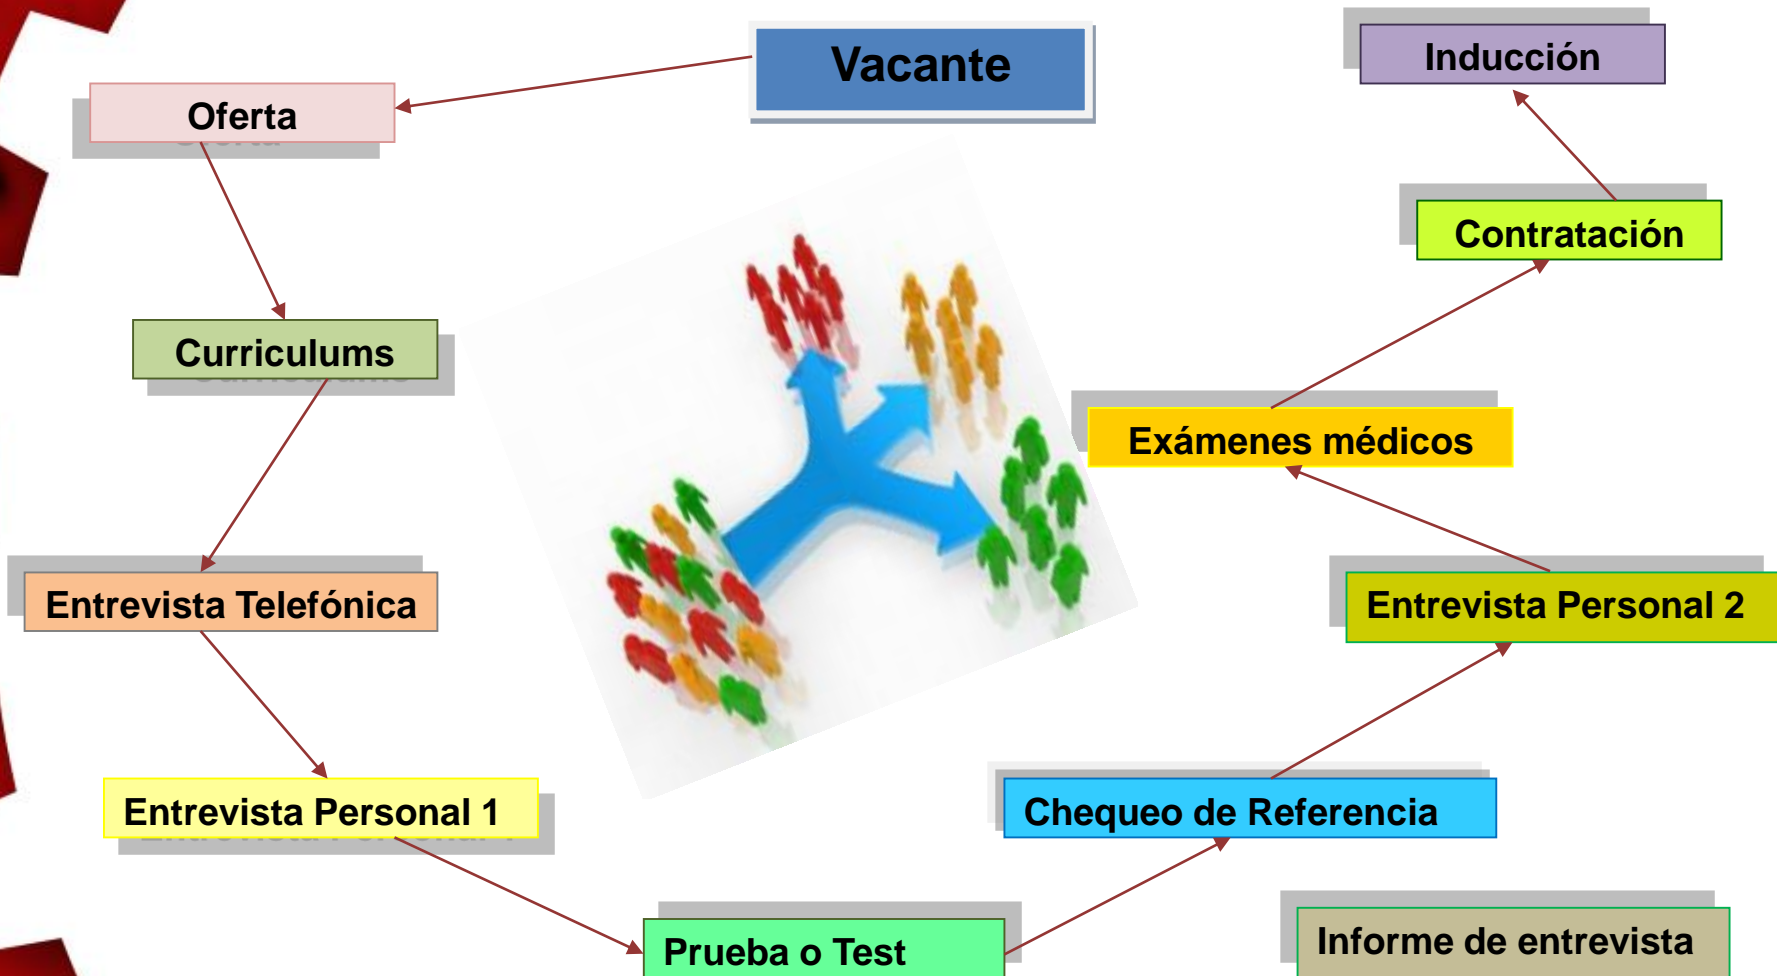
Vacante

Oferta

Curriculums

Entrevista Telefónica

Entrevista Personal 1

Prueba o Test

Chequeo de Referencia

Entrevista Personal 2

Exámenes médicos

Contratación

Inducción

Informe de entrevista